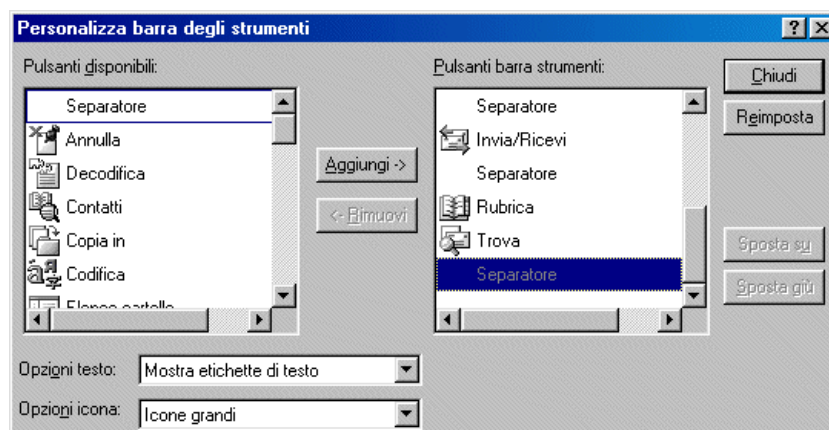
Personalizza barra degli strumenti

? X

Pulsanti disponibili:

Separatore
Annulla
Decodifica
Contatti
Copia in
Codifica
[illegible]

Aggiungi ->

<- Rimuovi

Pulsanti barra strumenti:

Separatore
Invia/Ricevi
Separatore
Rubrica
Trova
Separatore

Chiudi

Reimposta

Sposta su

Sposta giù

Opzioni testo: Mostra etichette di testo

Opzioni icona: Icone grandi